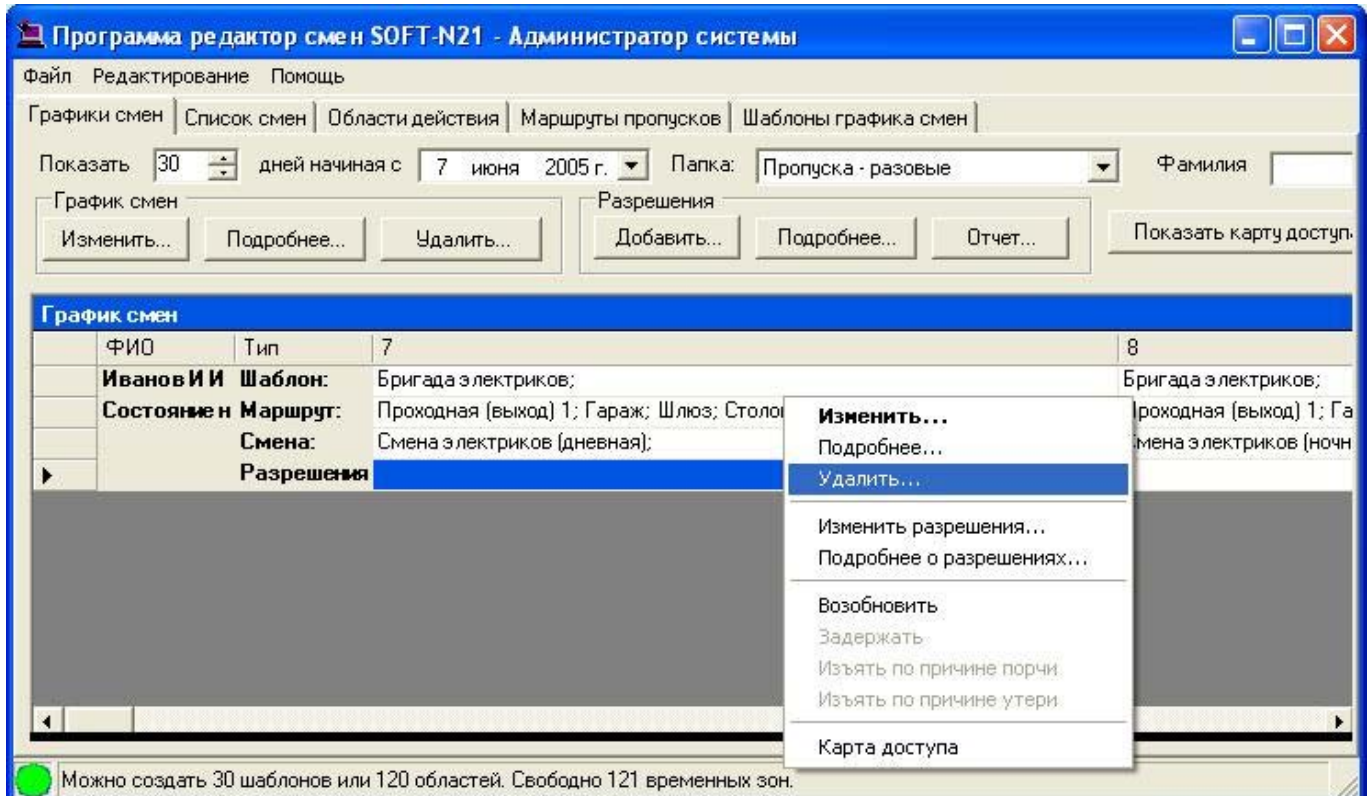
Программа редактор смен SOFT-N21 - Администратор системы

Файл Редактирование Помощь

Графики смен | Список смен | Области действия | Маршруты пропусков | Шаблоны графика смен

Показать 30 дней начиная с 7 июня 2005 г. Папка: Пропуска - разовые Фамилия

График смен
Изменить... Подробнее... Удалить...

Разрешения
Добавить... Подробнее... Отчет...

Показать карту доступ

График смен

| | ФИО | Тип | 7 | 8 |
|---|---|---|---|---|
| | Иванов И И | Шаблон: | Бригада электриков; | Бригада электриков; |
| | Состояние н | Маршрут: | Проходная (выход) 1; Гараж; Шлюз; Столо | Проходная (выход) 1; Га |
| | | Смена: | Смена электриков (дневная); | Смена электриков (ночн |
| ▶ | | Разрешения | | |

Изменить...
Подробнее...
Удалить...
Изменить разрешения...
Подробнее о разрешениях...
Возобновить
Задержать
Изъять по причине порчи
Изъять по причине утери
Карта доступа

Можно создать 30 шаблонов или 120 областей. Свободно 121 временных зон.